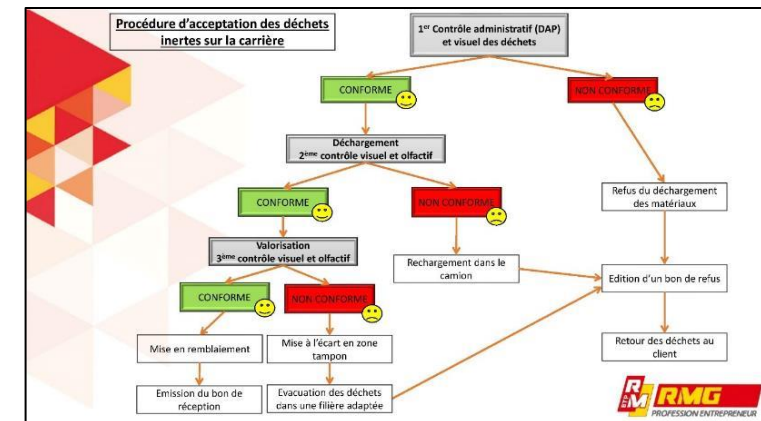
Procédure d'acceptation des déchets inertes sur la carrière

1$^{er}$ Contrôle administratif (DAP) et visuel des déchets

CONFORME

NON CONFORME

Déchargement
2$^{ème}$ contrôle visuel et olfactif

CONFORME

NON CONFORME

Refus du déchargement des matériaux

Valorisation
3$^{ème}$ contrôle visuel et olfactif

Rechargement dans le camion

Edition d'un bon de refus

CONFORME

NON CONFORME

Mise en remblaiement

Mise à l'écart en zone tampon

Retour des déchets au client

Emission du bon de réception

Evacuation des déchets dans une filière adaptée

RMG
PROFESSION ENTREPRENEUR